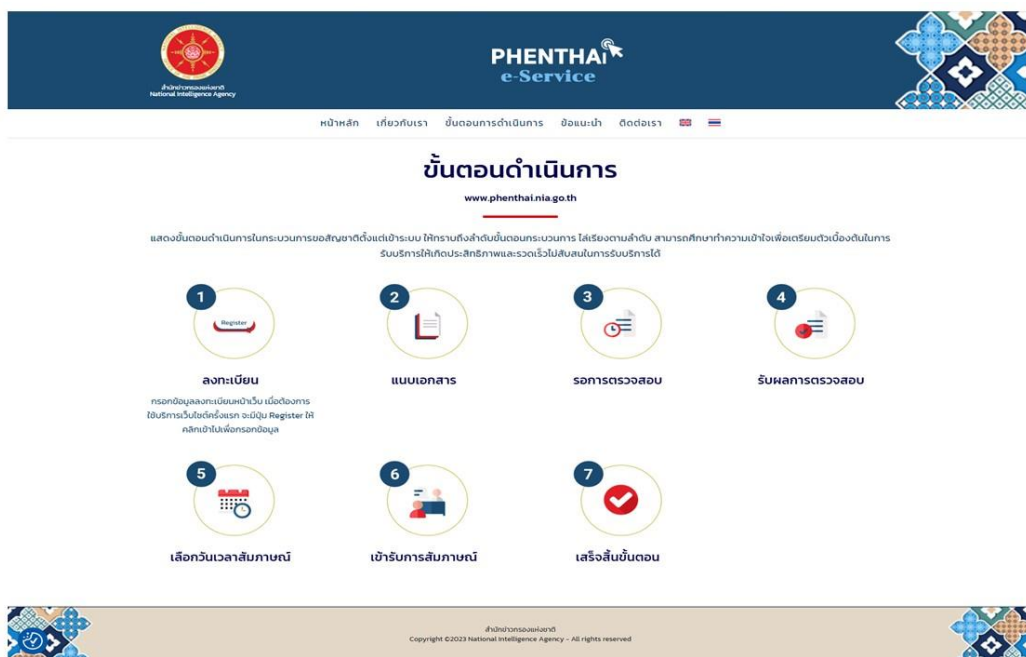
สำนักข่าวกรองแห่งชาติ
National Intelligence Agency

PHENTHAI
e-Service

หน้าหลัก เกี่ยวกับเรา ขั้นตอนการดำเนินการ ข้อแนะนำ ติดต่อเรา

ขั้นตอนดำเนินการ

www.phenthai.nia.go.th

แสดงขั้นตอนดำเนินการในกระบวนการขอสัญชาติตั้งแต่เข้าระบบ ให้ทราบถึงลำดับขั้นตอนกระบวนการ ไล่เรียงตามลำดับ สามารถศึกษาทำความเข้าใจเพื่อเตรียมตัวเบื้องต้นในการรับบริการให้เกิดประสิทธิภาพและรวดเร็วไม่สับสนในการรับบริการได้

1
Register
ลงทะเบียน
กรอกข้อมูลลงทะเบียนหน้าเว็บ เมื่อต้องการใช้บริการเว็บไซต์ครั้งแรก จะมีปุ่ม Register ให้คลิกเข้าไปเพื่อกรอกข้อมูล

2
แนบเอกสาร

3
รอการตรวจสอบ

4
รับผลการตรวจสอบ

5
เลือกวันเวลาสัมภาษณ์

6
เข้ารับการสัมภาษณ์

7
เสร็จสิ้นขั้นตอน

สำนักข่าวกรองแห่งชาติ
Copyright ©2023 National Intelligence Agency - All rights reserved